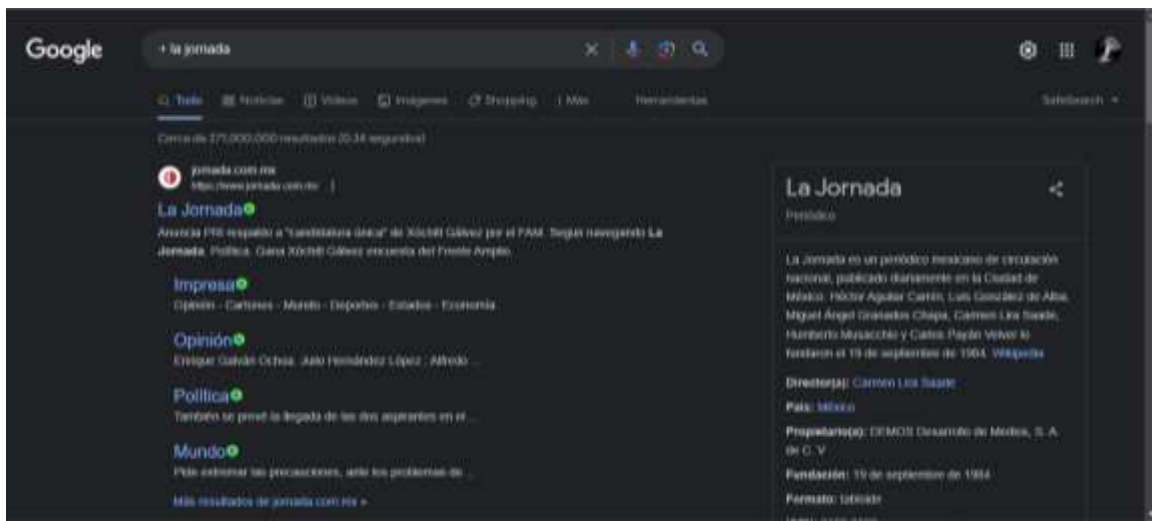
Google

+ la jornada

Todo   Noticias   Videos   Imágenes   Shopping   Más   Herramientas   SafeSearch

Cerca de 371,000,000 resultados (0.34 segundos)

jornada.com.mx
https://www.jornada.com.mx

La Jornada
Anuncia PRI respaldo a "candidatura única" de Xóchitl Gálvez por el FAM. Seguir navegando **La Jornada**. Política. Gana Xóchitl Gálvez encuesta del Frente Amplio.

Impresa
Opinión · Cartones · Mundo · Deportes · Estados · Economía

Opinión
Enrique Galván Ochoa. Julio Hernández López : Alfredo ...

Política
También se prevé la llegada de los dos aspirantes en el ...

Mundo
Pide extremar las precauciones, ante los problemas de ...

Más resultados de jornada.com.mx »

La Jornada
Periódico

La Jornada es un periódico mexicano de circulación nacional, publicado diariamente en la Ciudad de México. Héctor Aguilar Camín, Luis González de Alba, Miguel Ángel Granados Chapa, Carmen Lira Saade, Humberto Musacchio y Carlos Payán Velver lo fundaron el 19 de septiembre de 1984. Wikipedia

Director(a): Carmen Lira Saade
País: México
Propietario(s): DEMOS Desarrollo de Medios, S. A. de C. V.
Fundación: 19 de septiembre de 1984
Formato: tabloide
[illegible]